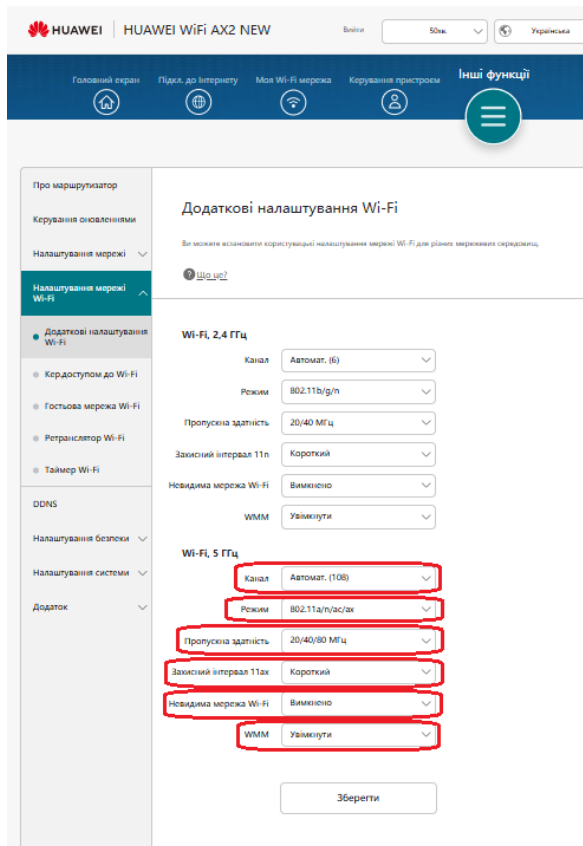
HUAWEI | HUAWEI WiFi AX2 NEW

Вийти
50кв.
Українська

Головний екран
Підкл. до Інтернету
Мої Wi-Fi мережа
Керування пристроєм
Інші функції

Про маршрутизатор
Керування оновленнями
Налаштування мережі
Налаштування мережі Wi-Fi
Додаткові налаштування Wi-Fi
Кер.доступом до Wi-Fi
Гостьова мережа Wi-Fi
Ретранслятор Wi-Fi
Таймер Wi-Fi
DDNS
Налаштування безпеки
Налаштування системи
Додаток

Додаткові налаштування Wi-Fi

Ви можете встановити користувацькі налаштування мережі Wi-Fi для різних мережевих середовищ.

Що це?

Wi-Fi, 2,4 ГГц

| | |
|---|---|
| Канал | Автомат. (6) |
| Режим | 802.11b/g/n |
| Пропускна здатність | 20/40 МГц |
| Захисний інтервал 11n | Короткий |
| Невидима мережа Wi-Fi | Вимкнено |
| WMM | Увімкнути |

Wi-Fi, 5 ГГц

| | |
|---|---|
| Канал | Автомат. (108) |
| Режим | 802.11a/n/ac/ax |
| Пропускна здатність | 20/40/80 МГц |
| Захисний інтервал 11ax | Короткий |
| Невидима мережа Wi-Fi | Вимкнено |
| WMM | Увімкнути |

Зберегти